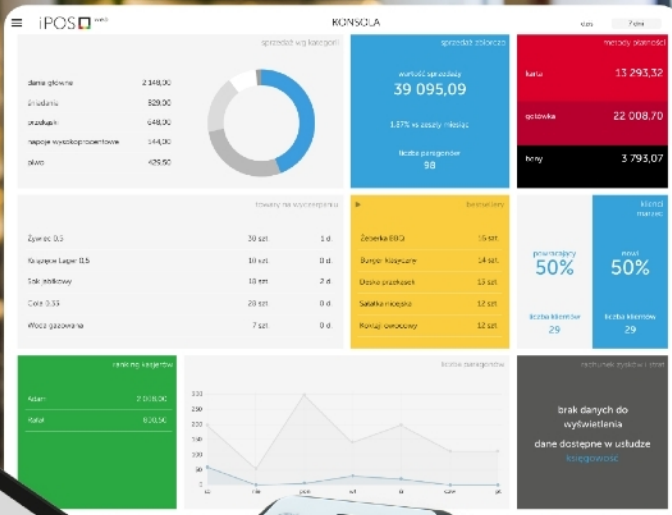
iPOS web

KONSOLA

dziś 7 dni

sprzedaż wg kategorii

dania główne 2 148,00
śniadania 829,00
przekąski 648,00
napoje wysokoprocentowe 144,00
piwo 429,50

sprzedaż zbiorcza

wartość sprzedaży
39 095,09

1,37% vs zeszły miesiąc

liczba paragonów
98

metody płatności

karta 13 293,32
gotówka 22 008,70
bony 3 793,07

towary na wyczerpaniu

Żywiec 0,5 30 szt. 1 d.
Książęce Lager 0,5 10 szt. 0 d.
Sok jabłkowy 10 szt. 2 d.
Cola 0,33 20 szt. 0 d.
Woda gazowana 7 szt. 0 d.

bestsellery

Żeberka BBQ 15 szt.
Burger klasyczny 14 szt.
Deska przekąsek 13 szt.
Sałatka nicejska 12 szt.
Koktajl owocowy 12 szt.

klienci marzec

powracający
50%
liczba klientów
29

nowi
50%
liczba klientów
29

ranking kasjerów

Adam 2 000,00
Rafał 820,50

liczba paragonów

300
250
200
150
100
50
0
śr czw pt sob nd pon wt

rachunek zysków i strat

brak danych do wyświetlenia

dane dostępne w usłudze księgowość